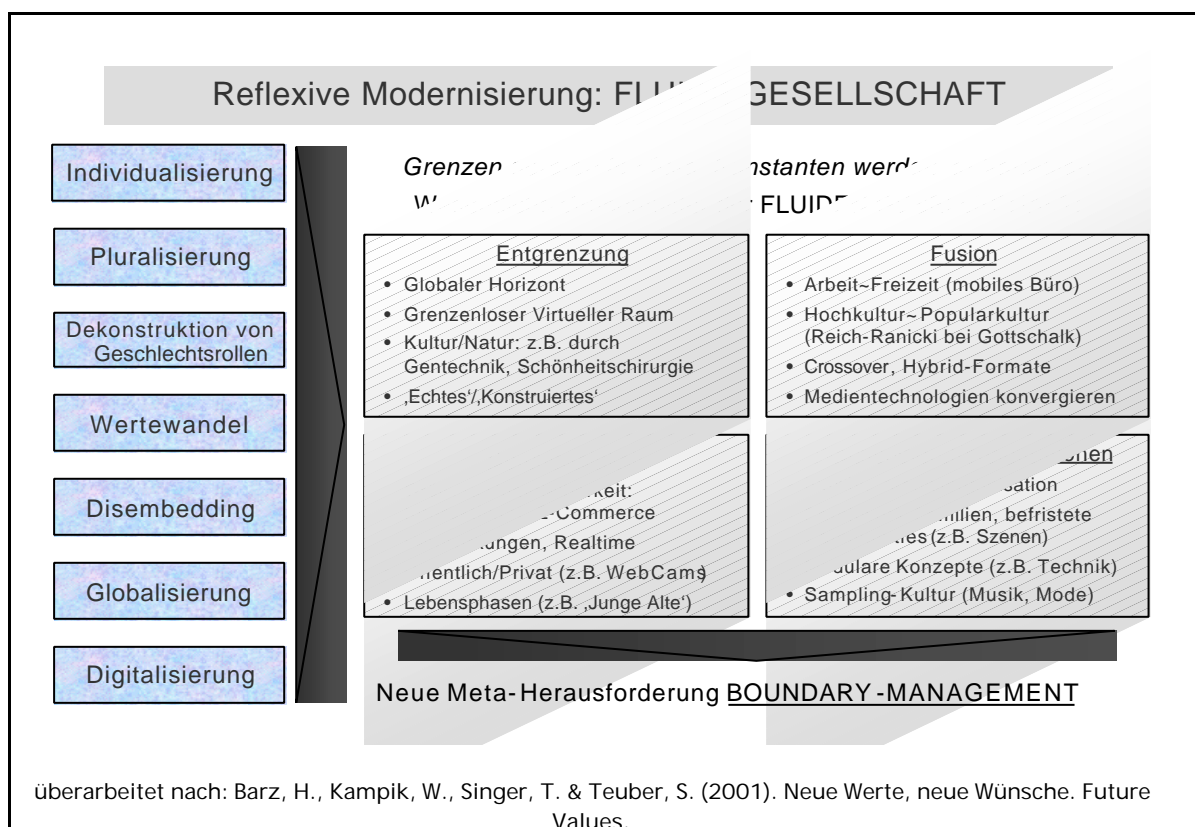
Reflexive Modernisierung: FLU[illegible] GESELLSCHAFT

Individualisierung

Pluralisierung

Dekonstruktion von Geschlechtsrollen

Wertewandel

Disembedding

Globalisierung

Digitalisierung

Grenzen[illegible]nstanten werd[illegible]

W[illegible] FLUID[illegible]

Entgrenzung
• Globaler Horizont
• Grenzenloser Virtueller Raum
• Kultur/Natur: z.B. durch Gentechnik, Schönheitschirurgie
• ‚Echtes'/‚Konstruiertes'

Fusion
• Arbeit~Freizeit (mobiles Büro)
• Hochkultur~ Popularkultur (Reich-Ranicki bei Gottschalk)
• Crossover, Hybrid-Formate
• Medientechnologien konvergieren

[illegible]keit:
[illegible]-Commerce
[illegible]ungen, Realtime
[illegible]entlich/Privat (z.B. WebCams)
• Lebensphasen (z.B. ‚Junge Alte')

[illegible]onen
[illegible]sation
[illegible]ilien, befristete
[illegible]es (z.B. Szenen)
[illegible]ulare Konzepte (z.B. Technik)
• Sampling-Kultur (Musik, Mode)

Neue Meta-Herausforderung BOUNDARY-MANAGEMENT

überarbeitet nach: Barz, H., Kampik, W., Singer, T. & Teuber, S. (2001). Neue Werte, neue Wünsche. Future Values.